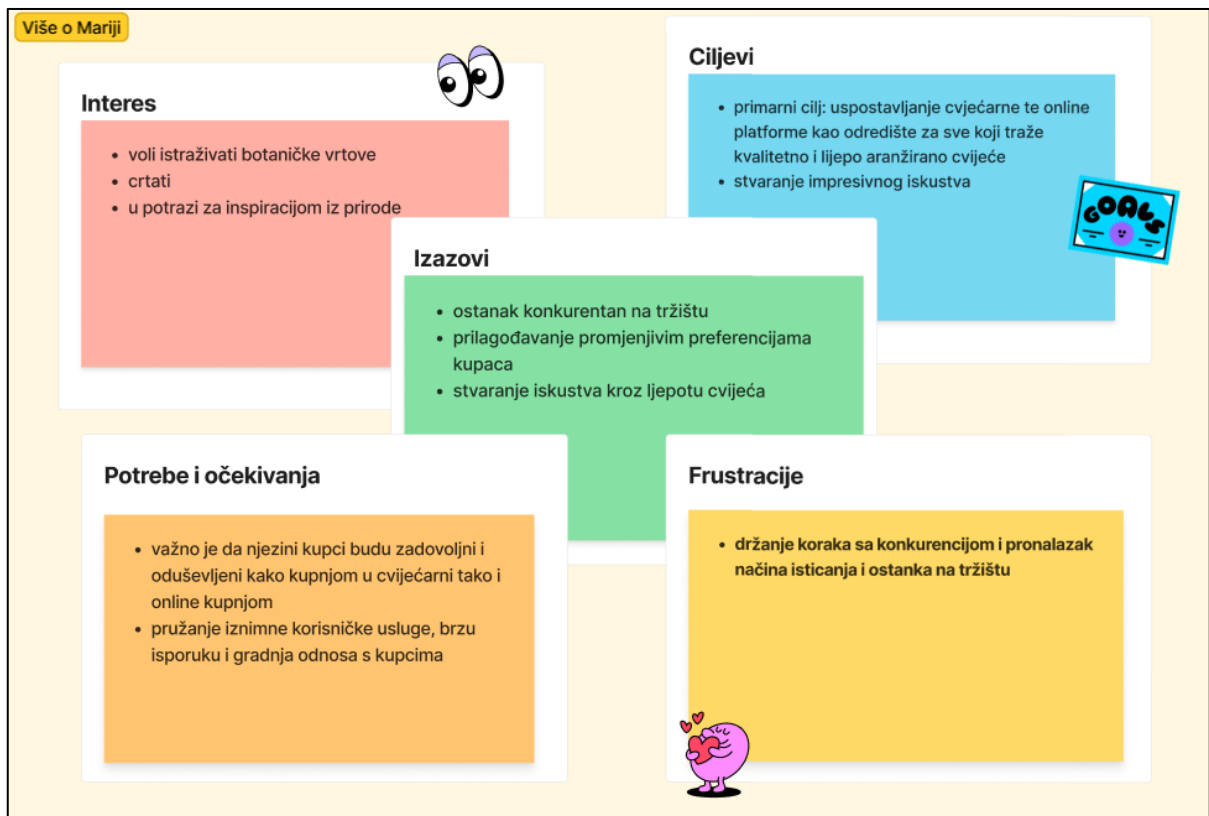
Više o Mariji

Interes

- voli istraživati botaničke vrtove
- crtati
- u potrazi za inspiracijom iz prirode

Ciljevi

- primarni cilj: uspostavljanje cvjećarne te online platforme kao odredište za sve koji traže kvalitetno i lijepo aranžirano cvijeće
- stvaranje impresivnog iskustva

GOALS

Izazovi

- ostanak konkurentan na tržištu
- prilagođavanje promjenjivim preferencijama kupaca
- stvaranje iskustva kroz ljepotu cvijeća

Potrebe i očekivanja

- važno je da njezini kupci budu zadovoljni i oduševljeni kako kupnjom u cvjećarni tako i online kupnjom
- pružanje iznimne korisničke usluge, brzu isporuku i gradnja odnosa s kupcima

Frustracije

- držanje koraka sa konkurencijom i pronalazak načina isticanja i ostanka na tržištu